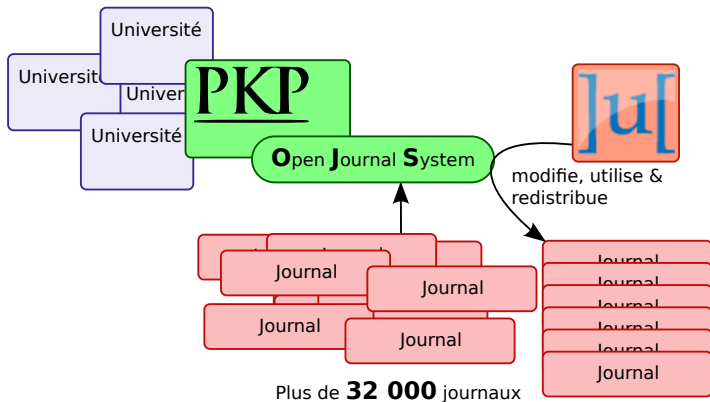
Université
Universit
Univer
Université
PKP
Open Journal System
]u[
modifie, utilise & redistribue
Journal
Journal
Journal
Journal
Journal
Journal
Journal
Journal
Journal
Journal
Plus de **32 000** journaux